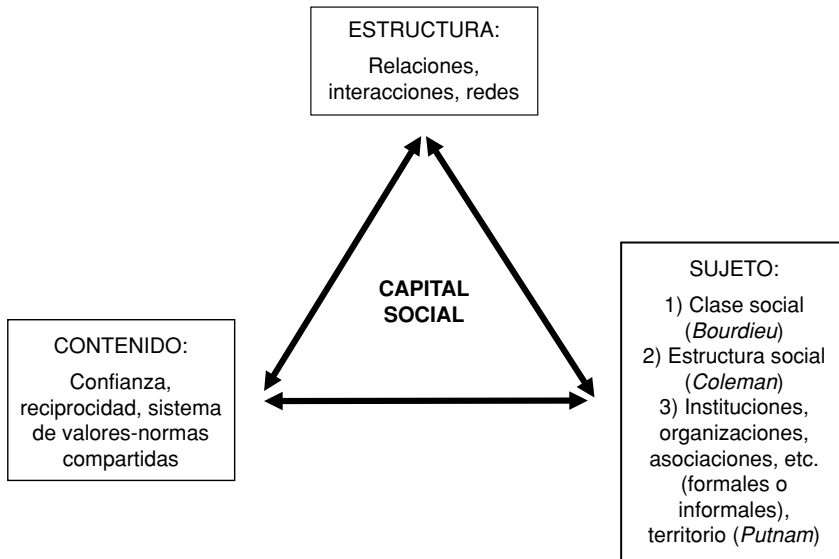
ESTRUCTURA:

Relaciones, interacciones, redes

CAPITAL SOCIAL

CONTENIDO:

Confianza, reciprocidad, sistema de valores-normas compartidas

SUJETO:

1) Clase social (*Bourdieu*)
2) Estructura social (*Coleman*)
3) Instituciones, organizaciones, asociaciones, etc. (formales o informales), territorio (*Putnam*)